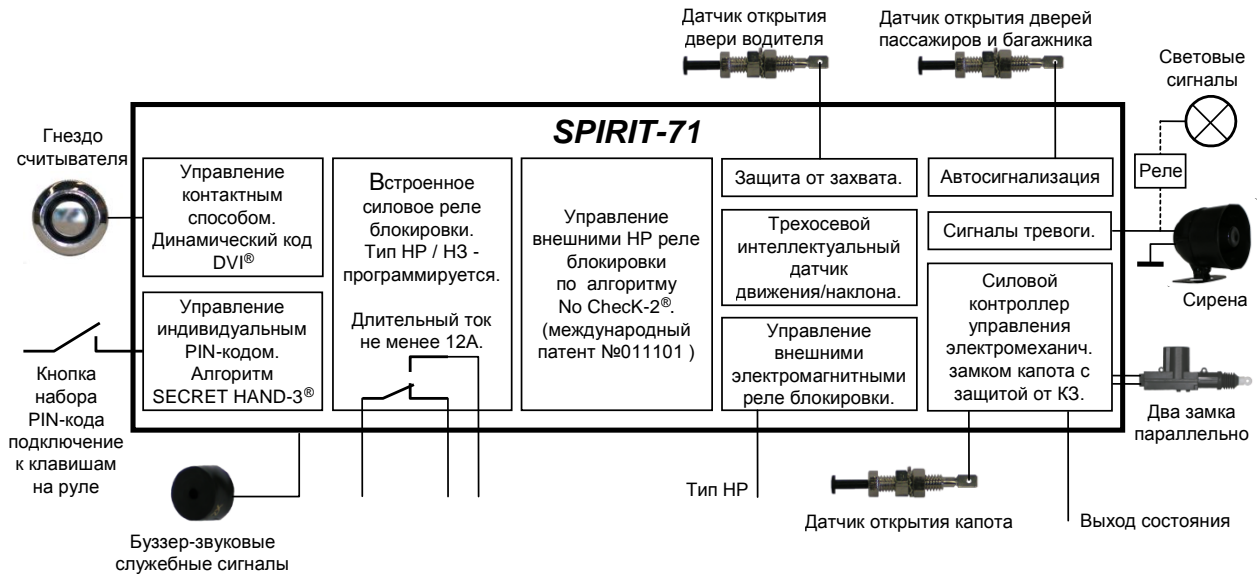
Датчик открытия двери водителя

Датчик открытия дверей пассажиров и багажника

Световые сигналы

Гнездо считывателя

SPIRIT-71

Управление контактным способом. Динамический код DVI®

Встроенное силовое реле блокировки. Тип НР / НЗ - программируется.

Длительный ток не менее 12А.

Управление внешними НР реле блокировки по алгоритму No ChecK-2®. (международный патент №011101 )

Защита от захвата.

Автосигнализация

Реле

Трехосевой интеллектуальный датчик движения/наклона.

Сигналы тревоги.

Сирена

Управление индивидуальным PIN-кодом. Алгоритм SECRET HAND-3®

Управление внешними электромагнитными реле блокировки.

Силовой контроллер управления электромеханич. замком капота с защитой от КЗ.

Кнопка набора PIN-кода подключение к клавишам на руле

Два замка параллельно

Тип НР

Датчик открытия капота

Выход состояния

Буззер-звуковые служебные сигналы